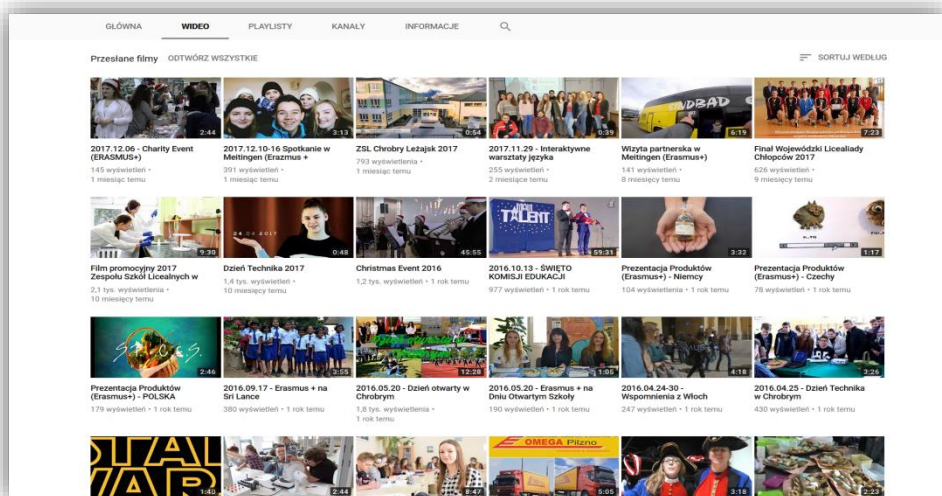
GŁÓWNA WIDEO PLAYLISTY KANAŁY INFORMACJE

Przesłane filmy ODTWÓRZ WSZYSTKIE

SORTUJ WEDŁUG

2:44
2017.12.06 - Charity Event (ERASMUS+)
145 wyświetleń • 1 miesiąc temu

3:13
2017.12.10-16 Spotkanie w Meitingen (Erazmus +
391 wyświetleń • 1 miesiąc temu

0:54
ZSL Chrobry Leżajsk 2017
793 wyświetlenia • 1 miesiąc temu

0:39
2017.11.29 - Interaktywne warsztaty języka
255 wyświetleń • 2 miesiące temu

6:19
Wizyta partnerska w Meitingen (Erasmus+)
141 wyświetleń • 8 miesięcy temu

7:23
Finał Wojewódzki Licealiady Chłopców 2017
626 wyświetleń • 9 miesięcy temu

9:30
Film promocyjny 2017 Zespołu Szkół Licealnych w
2,1 tys. wyświetleń • 10 miesięcy temu

0:48
Dzień Technika 2017
1,4 tys. wyświetleń • 10 miesięcy temu

45:55
Christmas Event 2016
1,2 tys. wyświetleń • 1 rok temu

59:31
2016.10.13 - ŚWIĘTO KOMISJI EDUKACJI
977 wyświetleń • 1 rok temu

3:32
Prezentacja Produktów (Erasmus+) - Niemcy
104 wyświetlenia • 1 rok temu

1:17
Prezentacja Produktów (Erasmus+) - Czechy
78 wyświetleń • 1 rok temu

2:46
Prezentacja Produktów (Erasmus+) - POLSKA
179 wyświetleń • 1 rok temu

3:55
2016.09.17 - Erasmus + na Sri Lance
380 wyświetleń • 1 rok temu

12:28
2016.05.20 - Dzień otwarty w Chrobrym
1,8 tys. wyświetleń • 1 rok temu

1:05
2016.05.20 - Erasmus + na Dniu Otwartym Szkoły
190 wyświetleń • 1 rok temu

4:18
2016.04.24-30 - Wspomnienia z Włoch
247 wyświetleń • 1 rok temu

3:26
2016.04.25 - Dzień Technika w Chrobrym
430 wyświetleń • 1 rok temu

1:40
2:44
8:47
OMEGA Pilzno
5:05
3:18
2:23